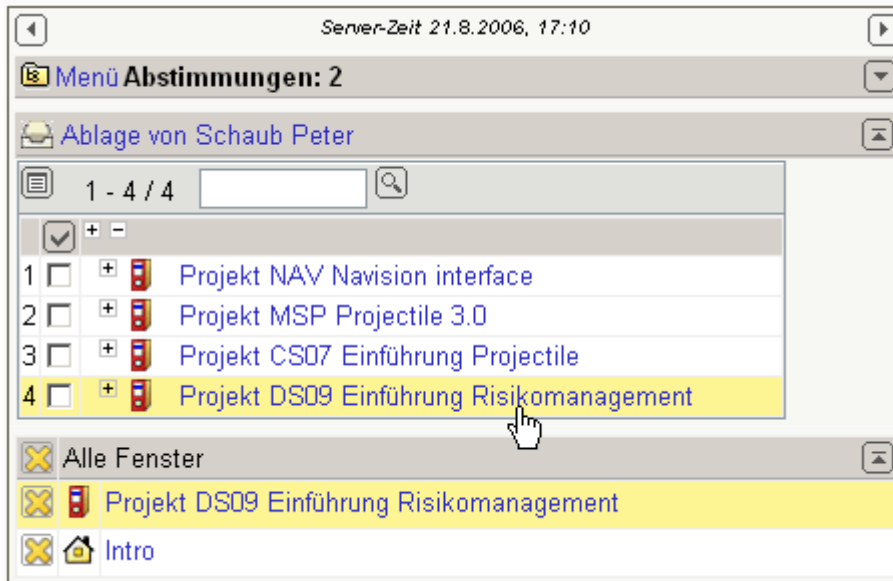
Server-Zeit 21.8.2006, 17:10

Menü Abstimmungen: 2

Ablage von Schaub Peter

1 - 4 / 4

1 Projekt NAV Navision interface
2 Projekt MSP Projectile 3.0
3 Projekt CS07 Einführung Projectile
4 Projekt DS09 Einführung Risikomanagement

Alle Fenster

Projekt DS09 Einführung Risikomanagement

Intro